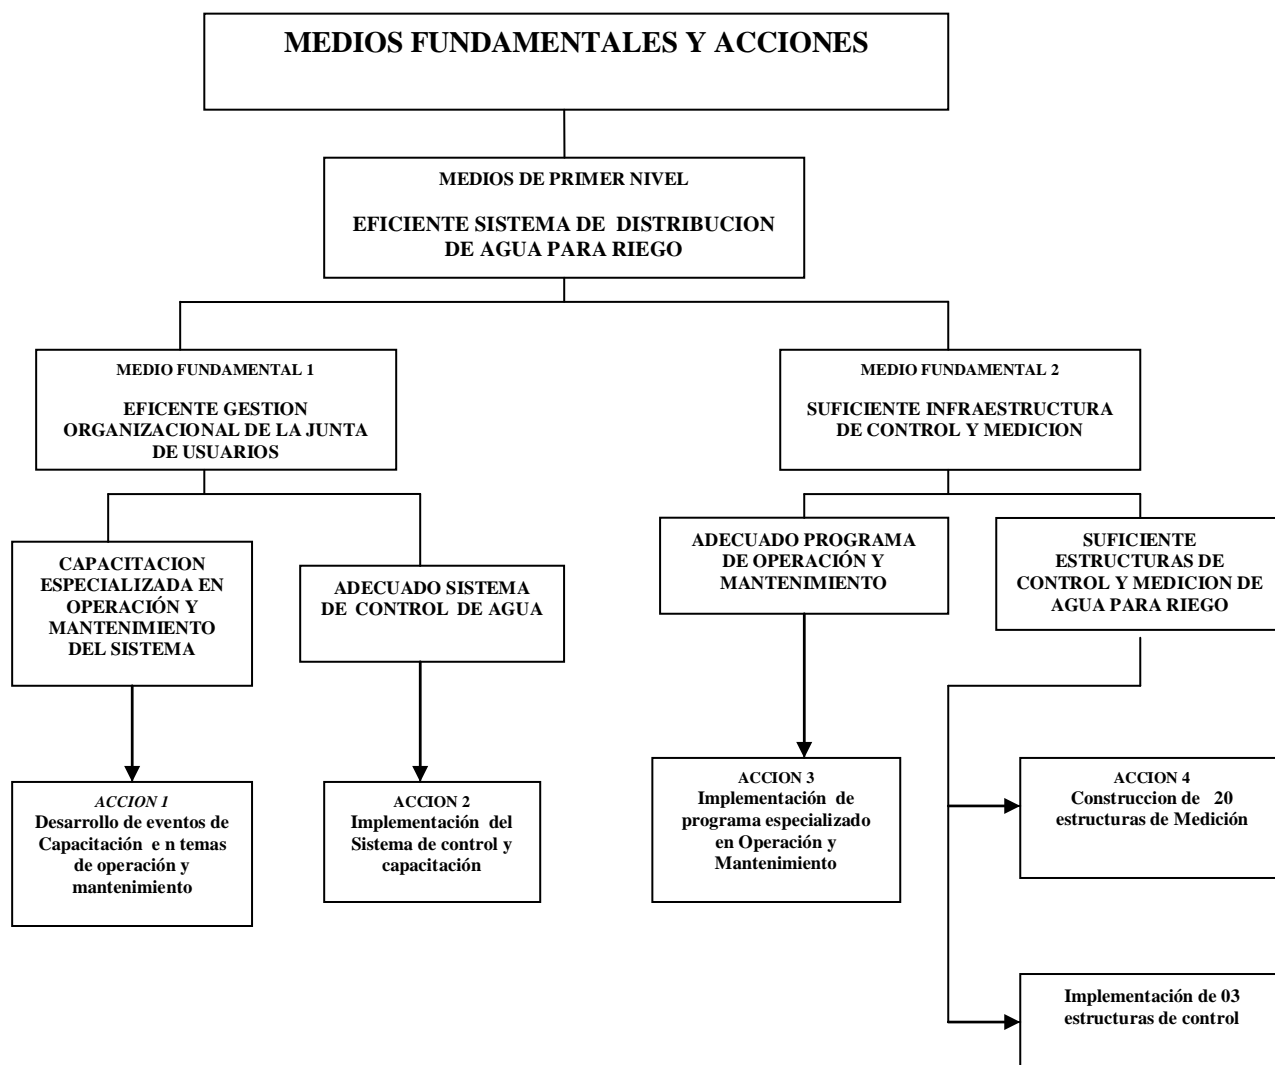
MEDIOS FUNDAMENTALES Y ACCIONES

MEDIOS DE PRIMER NIVEL

EFICIENTE SISTEMA DE DISTRIBUCION DE AGUA PARA RIEGO

MEDIO FUNDAMENTAL 1

EFICENTE GESTION ORGANIZACIONAL DE LA JUNTA DE USUARIOS

MEDIO FUNDAMENTAL 2

SUFICIENTE INFRAESTRUCTURA DE CONTROL Y MEDICION

CAPACITACION ESPECIALIZADA EN OPERACIÓN Y MANTENIMIENTO DEL SISTEMA

ADECUADO SISTEMA DE CONTROL DE AGUA

ADECUADO PROGRAMA DE OPERACIÓN Y MANTENIMIENTO

SUFICIENTE ESTRUCTURAS DE CONTROL Y MEDICION DE AGUA PARA RIEGO

ACCION 1
Desarrollo de eventos de Capacitación e n temas de operación y mantenimiento

ACCION 2
Implementación del Sistema de control y capacitación

ACCION 3
Implementación de programa especializado en Operación y Mantenimiento

ACCION 4
Construccion de 20 estructuras de Medición

Implementación de 03 estructuras de control